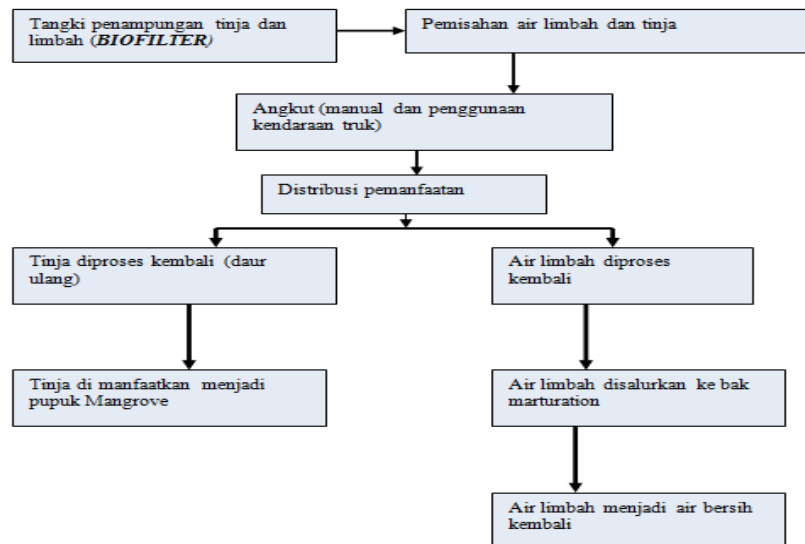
Tangki penampungan tinja dan limbah (*BIOFILTER*)

Pemisahan air limbah dan tinja

Angkut (manual dan penggunaan kendaraan truk)

Distribusi pemanfaatan

Tinja diproses kembali (daur ulang)

Air limbah diproses kembali

Tinja di manfaatkan menjadi pupuk Mangrove

Air limbah disalurkan ke bak marturation

Air limbah menjadi air bersih kembali